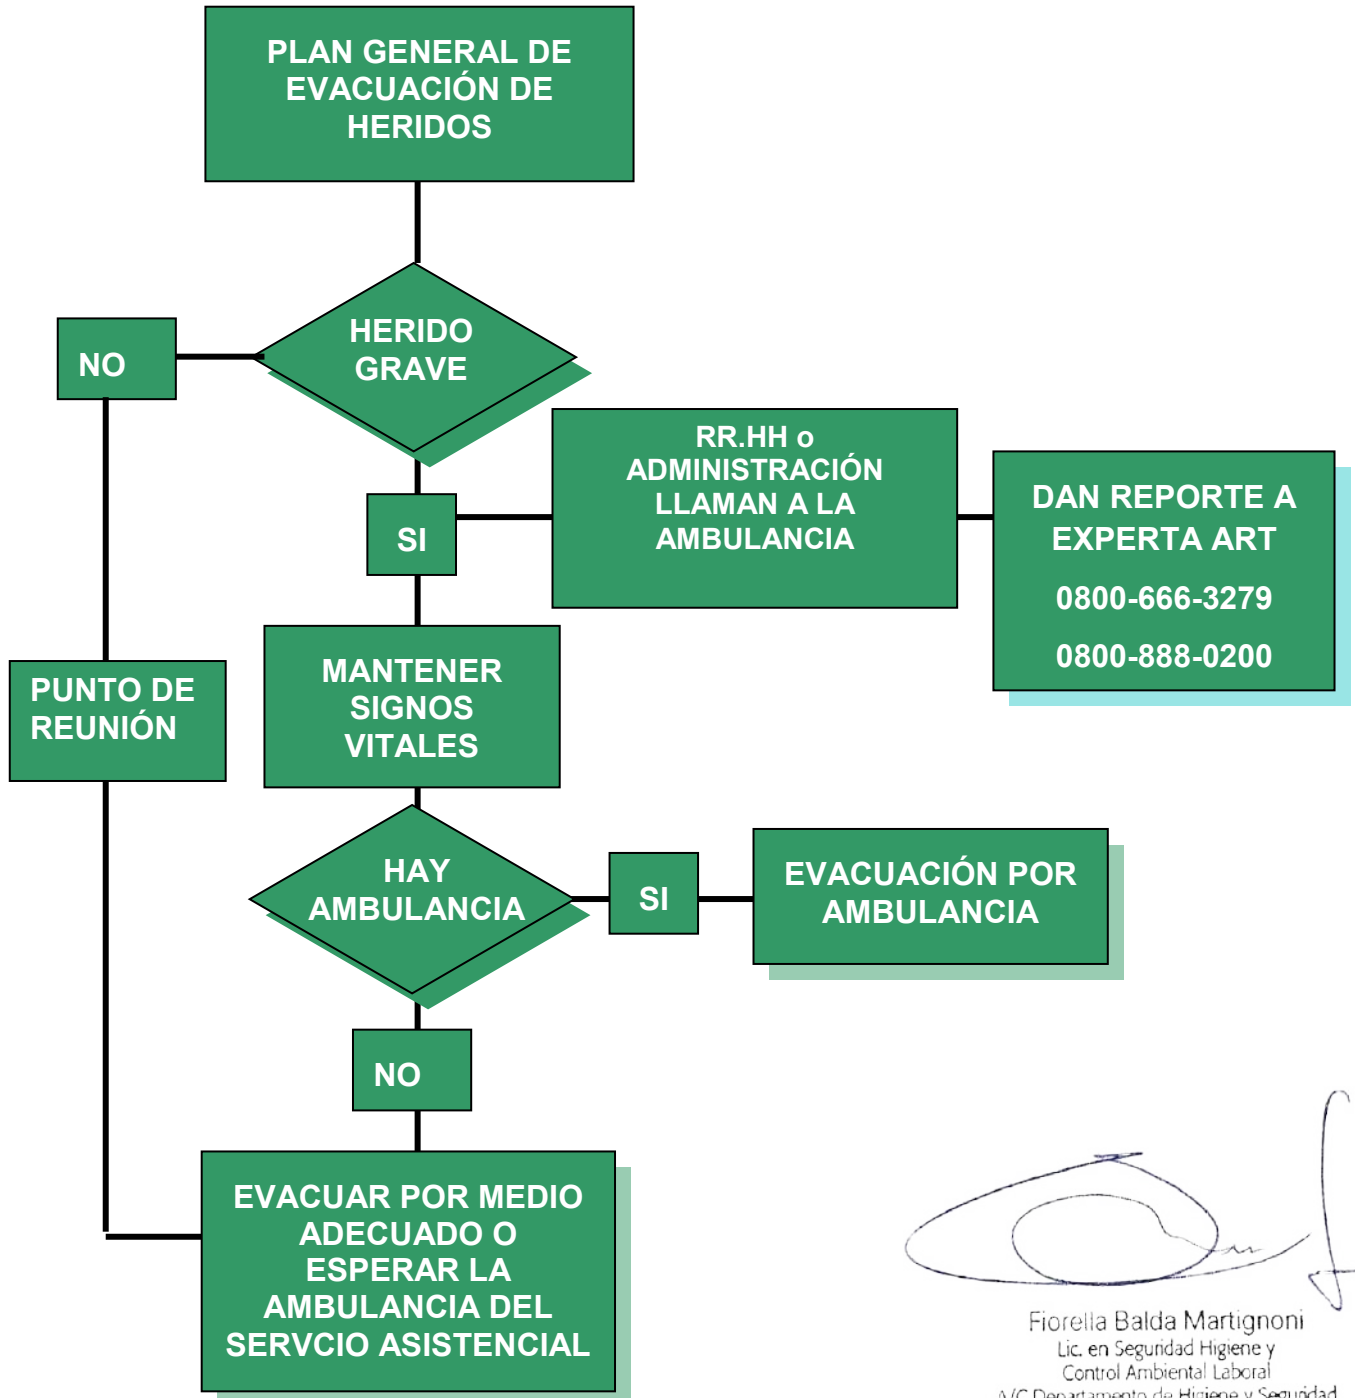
PLAN GENERAL DE EVACUACIÓN DE HERIDOS

HERIDO GRAVE

NO

SI

RR.HH o ADMINISTRACIÓN LLAMAN A LA AMBULANCIA

DAN REPORTE A EXPERTA ART

0800-666-3279

0800-888-0200

PUNTO DE REUNIÓN

MANTENER SIGNOS VITALES

HAY AMBULANCIA

SI

EVACUACIÓN POR AMBULANCIA

NO

EVACUAR POR MEDIO ADECUADO O ESPERAR LA AMBULANCIA DEL SERVCIO ASISTENCIAL

Fiorella Balda Martignoni
Lic. en Seguridad Higiene y Control Ambiental Laboral
A/C Departamento de Higiene y Seguridad